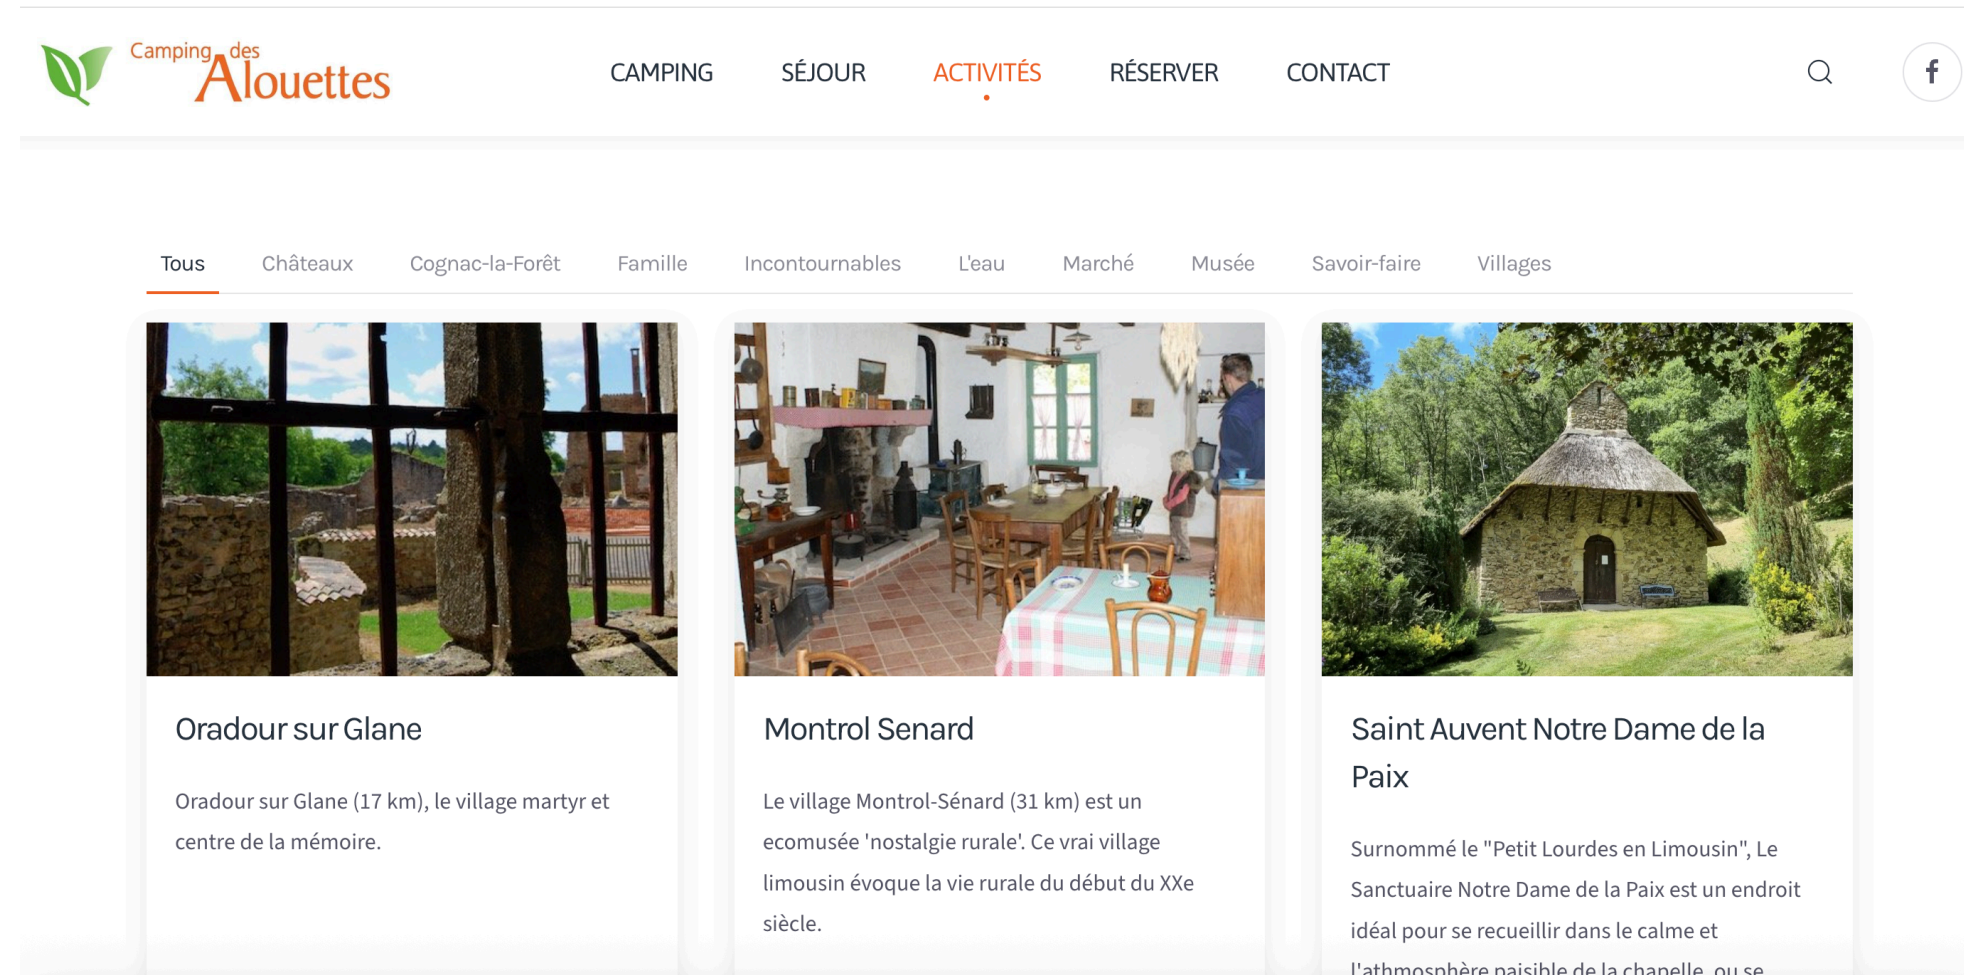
Camping des Alouettes

CAMPING SÉJOUR ACTIVITÉS RÉSERVER CONTACT

f

Tous Châteaux Cognac-la-Forêt Famille Incontournables L'eau Marché Musée Savoir-faire Villages

Oradour sur Glane

Oradour sur Glane (17 km), le village martyr et centre de la mémoire.

Montrol Senard

Le village Montrol-Sénard (31 km) est un ecomusée 'nostalgie rurale'. Ce vrai village limousin évoque la vie rurale du début du XXe siècle.

Saint Auvent Notre Dame de la Paix

Surnommé le "Petit Lourdes en Limousin", Le Sanctuaire Notre Dame de la Paix est un endroit idéal pour se recueillir dans le calme et l'athmosphère paisible de la chapelle, ou se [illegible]